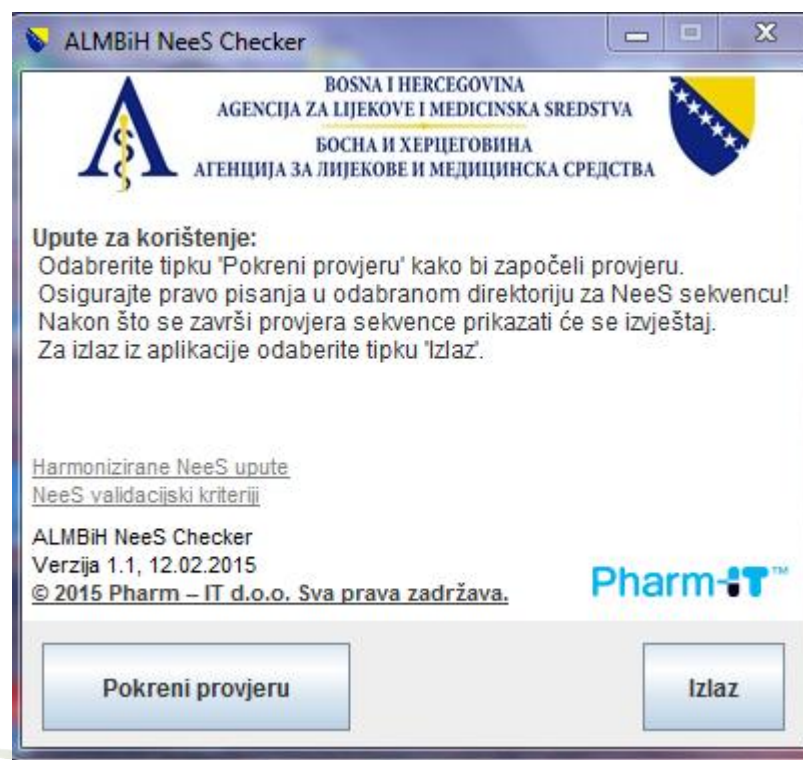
ALMBiH NeeS Checker

BOSNA I HERCEGOVINA
AGENCIJA ZA LIJEKOVE I MEDICINSKA SREDSTVA
БОСНА И ХЕРЦЕГОВИНА
АГЕНЦИЈА ЗА ЛИЈЕКОВЕ И МЕДИЦИНСКА СРЕДСТВА

Upute za korištenje:
Odabrerite tipku 'Pokreni provjeru' kako bi započeli provjeru.
Osigurajte pravo pisanja u odabranom direktoriju za NeeS sekvencu!
Nakon što se završi provjera sekvence prikazati će se izvještaj.
Za izlaz iz aplikacije odaberite tipku 'Izlaz'.

Harmonizirane NeeS upute
NeeS validacijski kriteriji

ALMBiH NeeS Checker
Verzija 1.1, 12.02.2015
© 2015 Pharm – IT d.o.o. Sva prava zadržava.

Pharm-IT™

Pokreni provjeru

Izlaz